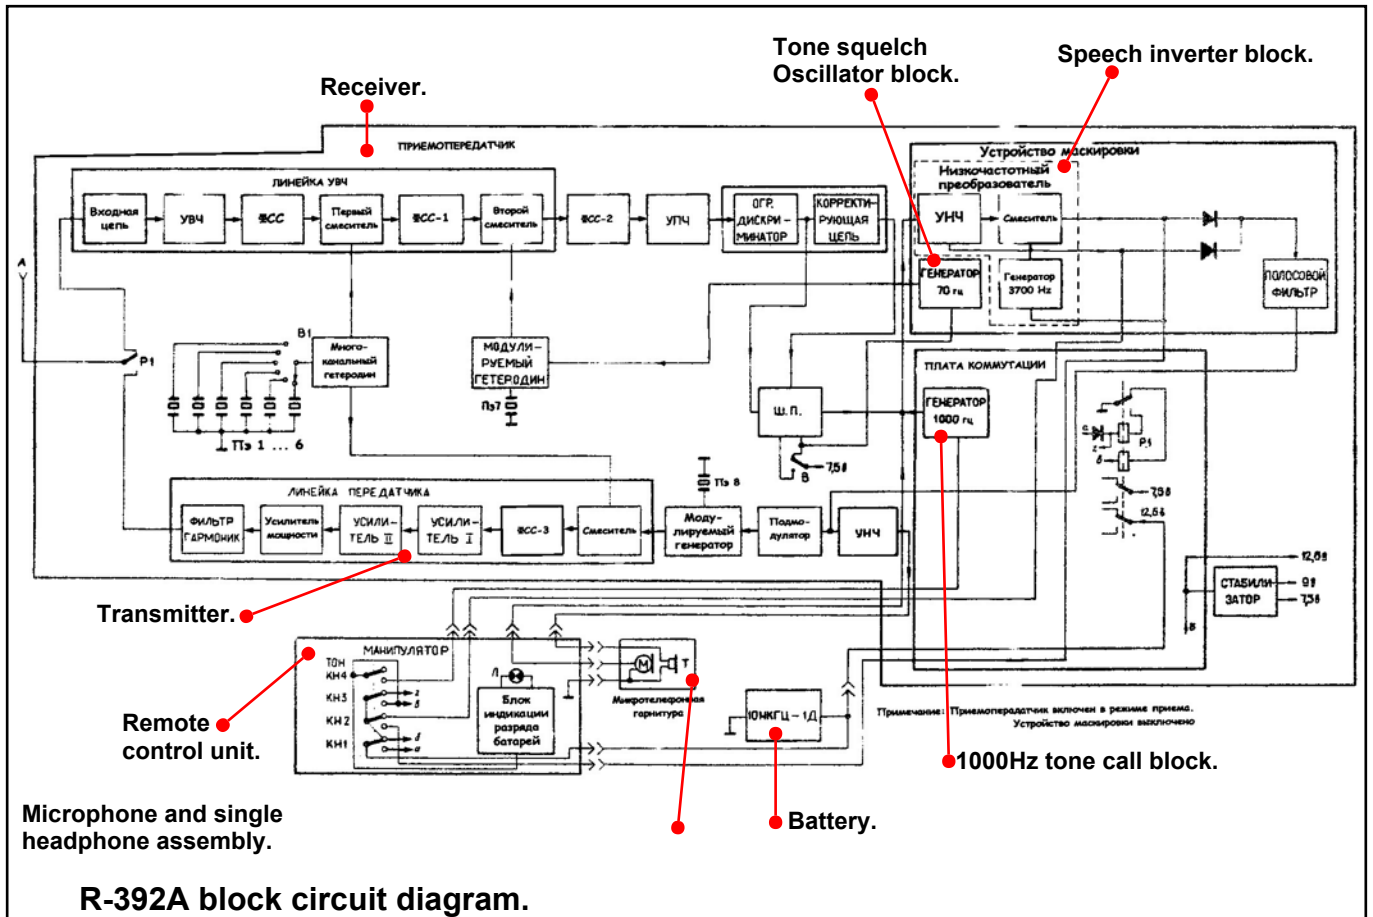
Receiver.

Tone squelch Oscillator block.

Speech inverter block.

ПРИЕМОПЕРЕДАТЧИК

ЛИНЕЙКА УВЧ

Входная цепь

УВЧ

ФСС

Первый смеситель

ФСС-1

Второй смеситель

ФСС-2

УПЧ

ОГР. ДИСКРИ-МИНАТОР

КОРРЕКТИ-РУЮЩАЯ ЦЕПЬ

Устройство маскировки

Низкочастотный преобразователь

УНЧ

Смеситель

ГЕНЕРАТОР 70 гц

Генератор 3700 Hz

ПОЛОСОВОЙ ФИЛЬТР

A

P1

B1

Много-канальный гетеродин

МОДУЛИ-РУЕМЫЙ ГЕТЕРОДИН

Пэ7

Пэ 1 ... 6

ПЛАТА КОММУТАЦИИ

Ш. П.

ГЕНЕРАТОР 1000 гц

7,5в

B

Пэ 8

ЛИНЕЙКА ПЕРЕДАТЧИКА

ФИЛЬТР ГАРМОНИК

Усилитель мощности

УСИЛИ-ТЕЛЬ II

УСИЛИ-ТЕЛЬ I

ФСС-3

Смеситель

Моду-лирующий генератор

Подмо-дулятор

УНЧ

P1

7,5в

12,5в

12,5в

СТАБИЛИ-ЗАТОР

9в

7,5в

Transmitter.

МАНИПУЛЯТОР

ТОН КН4

КН3

КН2

КН1

Блок индикации разряда батарей

Микротелефонная гарнитура

M

T

10НКГЦ-1Д

Примечание: Приемопередатчик включен в режиме приема. Устройство маскировки выключено

Remote control unit.

1000Hz tone call block.

Microphone and single headphone assembly.

Battery.

R-392A block circuit diagram.